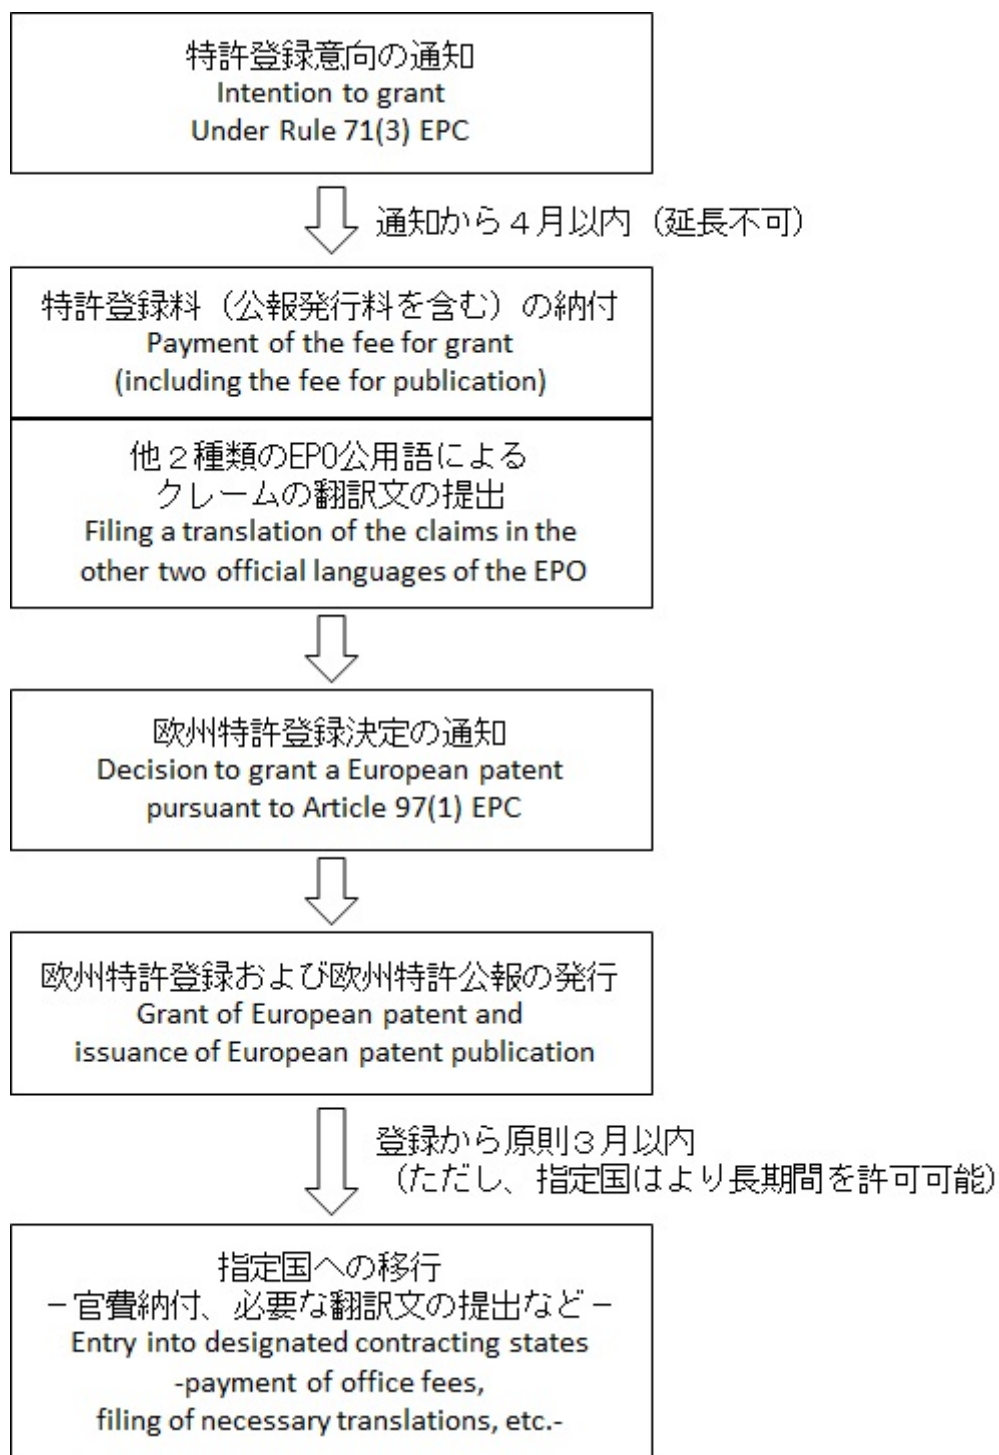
特許登録意向の通知
Intention to grant
Under Rule 71(3) EPC

通知から４月以内（延長不可）

特許登録料（公報発行料を含む）の納付
Payment of the fee for grant
(including the fee for publication)

他２種類のEPO公用語による
クレームの翻訳文の提出
Filing a translation of the claims in the other two official languages of the EPO

欧州特許登録決定の通知
Decision to grant a European patent
pursuant to Article 97(1) EPC

欧州特許登録および欧州特許公報の発行
Grant of European patent and
issuance of European patent publication

登録から原則３月以内
（ただし、指定国はより長期間を許可可能）

指定国への移行
－官費納付、必要な翻訳文の提出など－
Entry into designated contracting states
-payment of office fees,
filing of necessary translations, etc.-